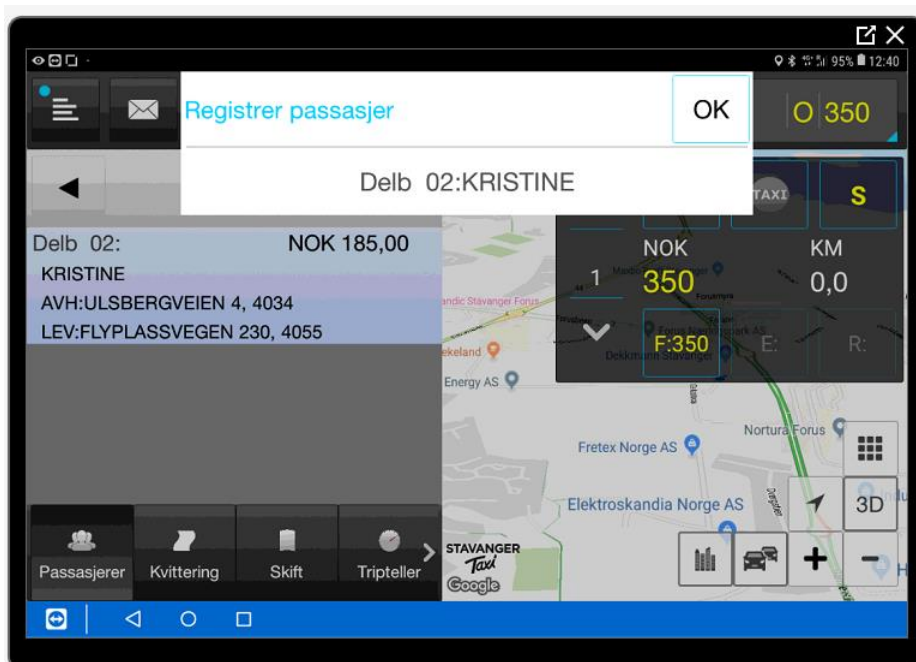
95% 12:40

Registrer passasjer

OK

O 350

Delb 02:KRISTINE

TAXI

S

Delb 02: NOK 185,00

KRISTINE

AVH:ULSBERGVEIEN 4, 4034

LEV:FLYPLASSVEGEN 230, 4055

NOK

KM

1

350

0,0

F:350

E:

R:

Energy AS

Nortura Forus

Fretex Norge AS

Elektroskandia Norge AS

3D

Passasjerer

Kvittering

Skift

Tripteller

STAVANGER Taxi

Google